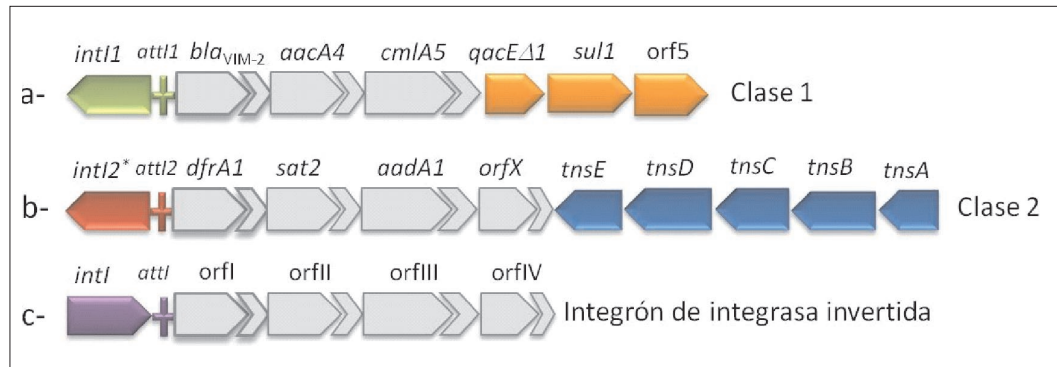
a- intI1 attI1 bla$_{\text{VIM-2}}$ aacA4 cmlA5 qacE$\Delta$1 sul1 orf5 Clase 1

b- intI2* attI2 dfrA1 sat2 aadA1 orfX tnsE tnsD tnsC tnsB tnsA Clase 2

c- intI attI orfI orfII orfIII orfIV Integrón de integrasa invertida